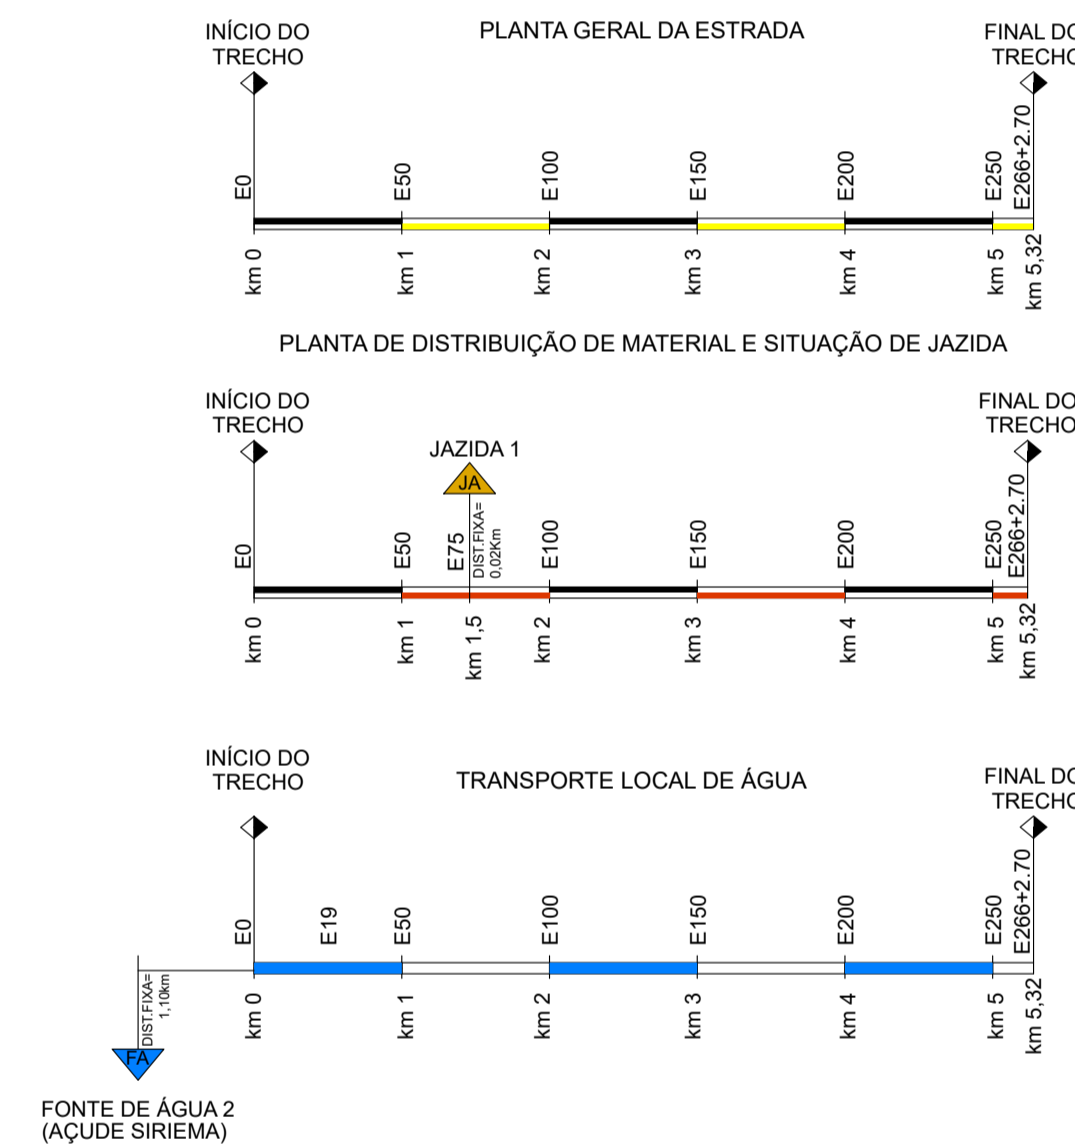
INÍCIO DO TRECHO

PLANTA GERAL DA ESTRADA

FINAL DO TRECHO

E0 E50 E100 E150 E200 E250 E266+2.70

km 0 km 1 km 2 km 3 km 4 km 5 km 5,32

PLANTA DE DISTRIBUIÇÃO DE MATERIAL E SITUAÇÃO DE JAZIDA

INÍCIO DO TRECHO

FINAL DO TRECHO

JAZIDA 1

JA

DIST.FIXA= 0,02Km

E0 E50 E75 E100 E150 E200 E250 E266+2.70

km 0 km 1 km 1,5 km 2 km 3 km 4 km 5 km 5,32

INÍCIO DO TRECHO

TRANSPORTE LOCAL DE ÁGUA

FINAL DO TRECHO

E0 E19 E50 E100 E150 E200 E250 E266+2.70

DIST.FIXA= 1,10km

km 0 km 1 km 2 km 3 km 4 km 5 km 5,32

FA

FONTE DE ÁGUA 2 (AÇUDE SIRIEMA)